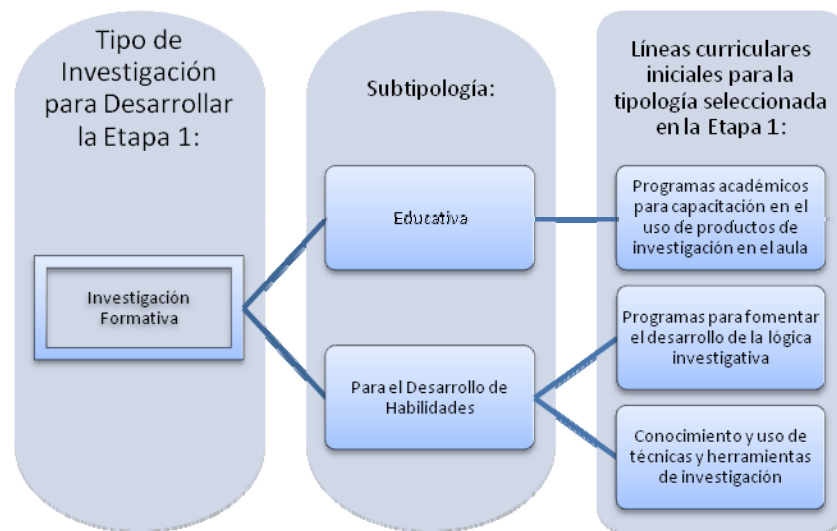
Tipo de Investigación para Desarrollar la Etapa 1:

Investigación Formativa

Subtipología:

Educativa

Para el Desarrollo de Habilidades

Líneas curriculares iniciales para la tipología seleccionada en la Etapa 1:

Programas académicos para capacitación en el uso de productos de investigación en el aula

Programas para fomentar el desarrollo de la lógica investigativa

Conocimiento y uso de técnicas y herramientas de investigación